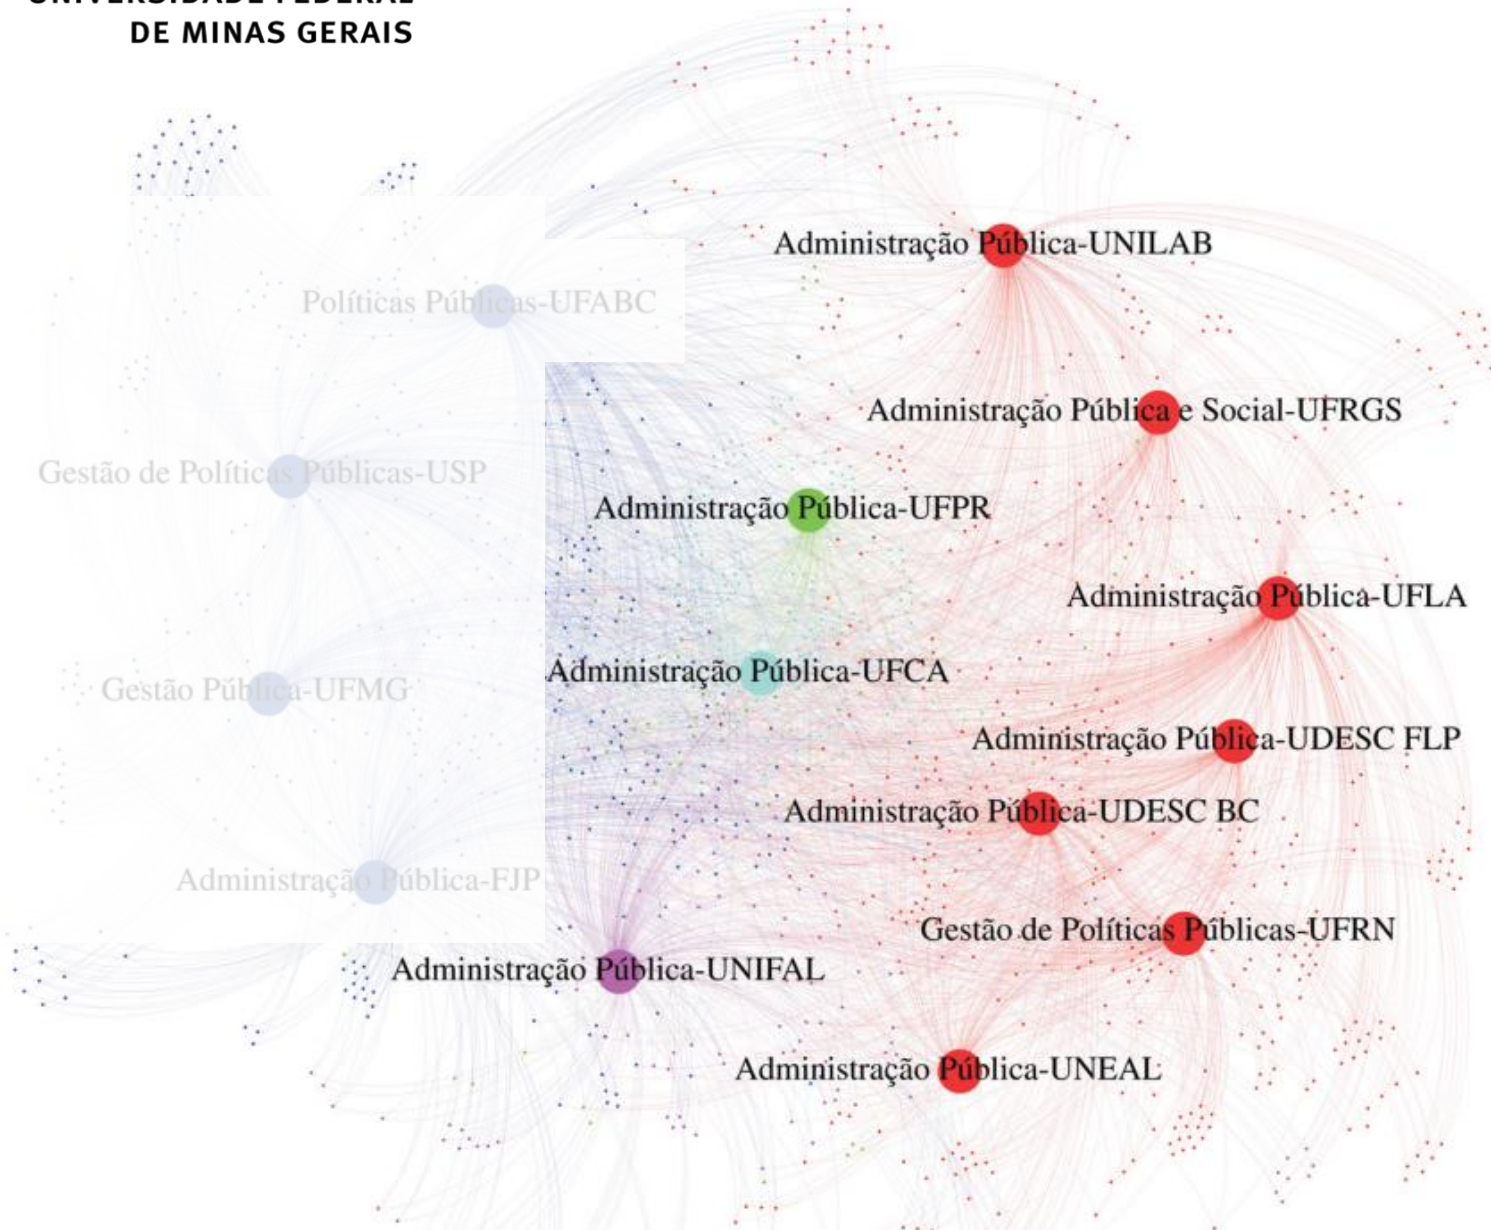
UNIVERSIDADE FEDERAL
DE MINAS GERAIS

Administração Pública-UNILAB

Políticas Públicas-UFABC

Administração Pública e Social-UFRGS

Gestão de Políticas Públicas-USP

Administração Pública-UFPR

Administração Pública-UFLA

Administração Pública-UFCA

Gestão Pública-UFMG

Administração Pública-UDESC FLP

Administração Pública-UDESC BC

Administração Pública-FJP

Gestão de Políticas Públicas-UFRN

Administração Pública-UNIFAL

Administração Pública-UNEAL